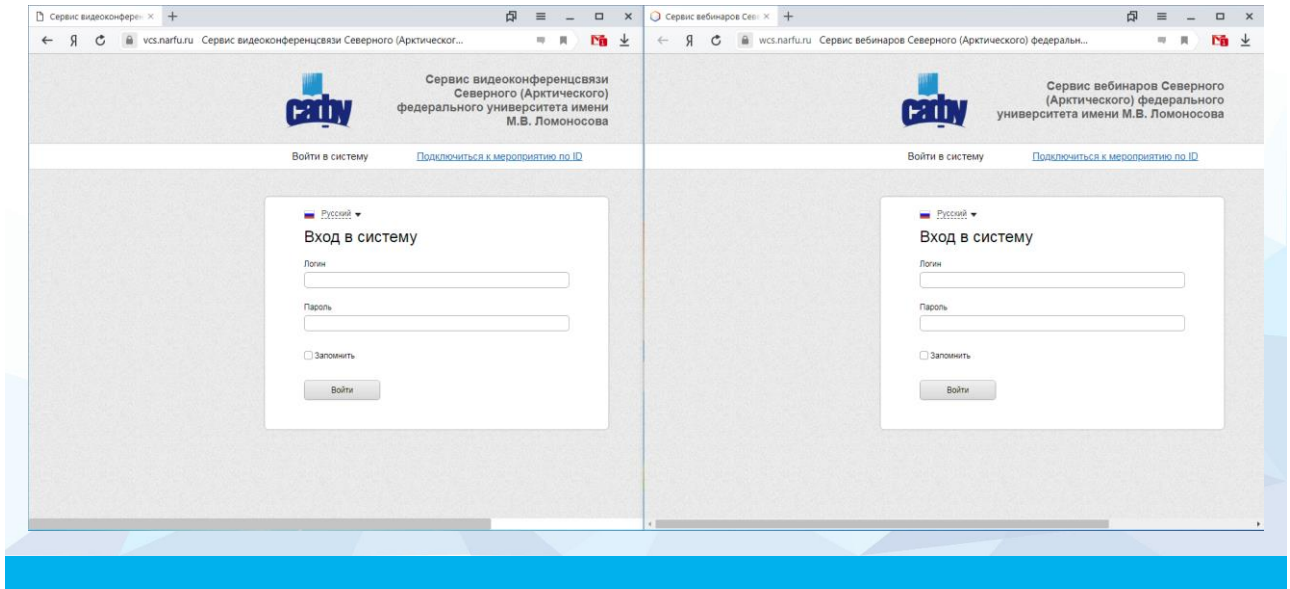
Сервис видеоконфере ×

vcs.narfu.ru Сервис видеоконференцсвязи Северного (Арктическог...

САФУ

Сервис видеоконференцсвязи Северного (Арктического) федерального университета имени М.В. Ломоносова

Войти в систему

Подключиться к мероприятию по ID

Русский

Вход в систему

Логин

Пароль

Запомнить

Войти

Сервис вебинаров Севе ×

wcs.narfu.ru Сервис вебинаров Северного (Арктического) федеральн...

САФУ

Сервис вебинаров Северного (Арктического) федерального университета имени М.В. Ломоносова

Войти в систему

Подключиться к мероприятию по ID

Русский

Вход в систему

Логин

Пароль

Запомнить

Войти